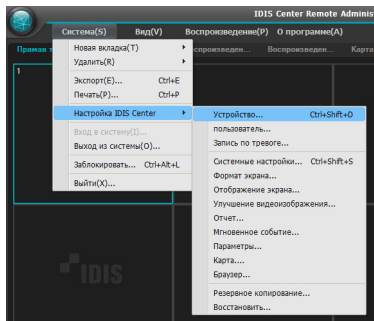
IDIS Center Remote Adminis

Система(S)
Вид(V)
Воспроизведение(P)
О программе(A)

Прямая т
Воспроизведен...
Воспроизведен...
Карта

1

Новая вкладка(T)
Удалить(R)
Экспорт(E)... Ctrl+E
Печать(P)... Ctrl+P
Настройка IDIS Center
Вход в систему(I)...
Выход из системы(O)...
Заблокировать... Ctrl+Alt+L
Выйти(X)...

Устройство... Ctrl+Shift+D
пользователь...
Запись по тревоге...
Системные настройки... Ctrl+Shift+S
Формат экрана...
Отображение экрана...
Улучшение видеоизображения...
Отчет...
Мгновенное событие...
Параметры...
Карта....
Браузер...
Резервное копирование...
Восстановить...

IDIS